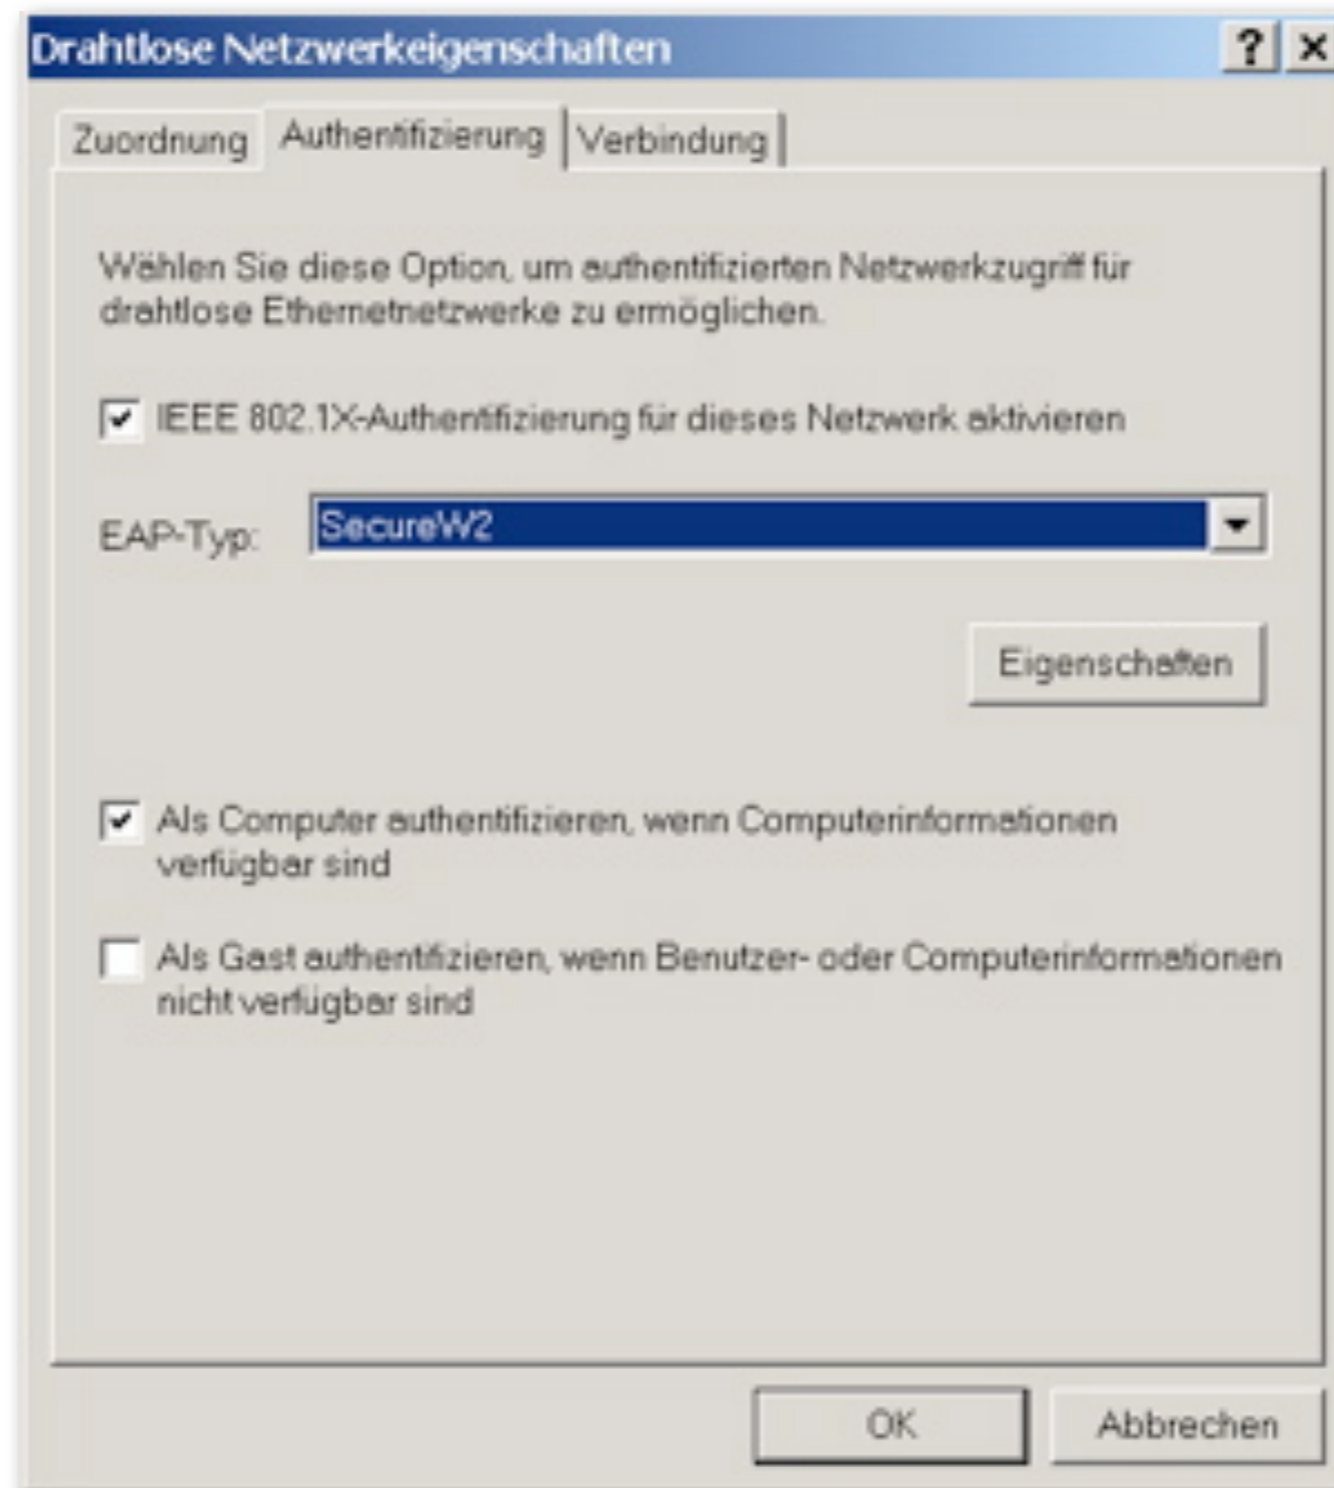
Drahtlose Netzwerkeigenschaften

? ×

Zuordnung | Authentifizierung | Verbindung

Wählen Sie diese Option, um authentifizierten Netzwerkzugriff für drahtlose Ethernetnetzwerke zu ermöglichen.

☑ IEEE 802.1X-Authentifizierung für dieses Netzwerk aktivieren

EAP-Typ: SecureW2

Eigenschaften

☑ Als Computer authentifizieren, wenn Computerinformationen verfügbar sind

☐ Als Gast authentifizieren, wenn Benutzer- oder Computerinformationen nicht verfügbar sind

OK

Abbrechen